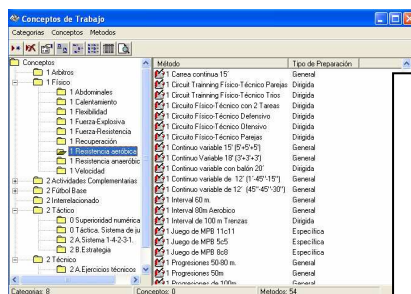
Conceptos de Trabajo

Categorias Conceptos Metodos

Conceptos
1 Arbitros
1 Fisico
1 Abdominales
1 Calentamiento
1 Flexibilidad
1 Fuerza Explosiva
1 Fuerza Resistencia
1 Recuperación
1 Resistencia aeróbica
1 Resistencia anaeróbi
1 Velocidad
2 Actividades Complementarias
2 Fútbol Base
2 Interrelacionado
2 Táctico
0 Superioridad numérica
0 Táctica, Sistema de ju
2 A.Sistema 1-4-2-3-1.
2 B.Estrategia
2 Técnico
2 A.Ejercicios técnicos

| Método | Tipo de Preparación |
|---|---|
| 1 Carrea continua 15' | General |
| 1 Circuit Trainning Físico-Técnico Parejas | Dirigida |
| 1 Circuit Trainning Físico-Técnico Tríos | Dirigida |
| 1 Circuito Físico-Técnico con 2 Tareas | Dirigida |
| 1 Circuito Físico-Técnico Defensivo | Dirigida |
| 1 Circuito Físico-Técnico Ofensivo | Dirigida |
| 1 Circuito Físico-Técnico Parejas | Dirigida |
| 1 Continuo variable 15' (5+5+5') | General |
| 1 Continuo variable 18' (3'+3+3') | General |
| 1 Continuo variable con balón 20' | Dirigida |
| 1 Continuo variable de 12' (1'-45''-15'') | General |
| 1 Continuo variable de 12' (45''-45''-30'') | General |
| 1 Interval 60 m. | General |
| 1 Interval 80m Aerobico | General |
| 1 Interval de 100 m Tnenzas | Dirigida |
| 1 Juego de MPB 11c11 | Específica |
| 1 Juego de MPB 5c5 | Específica |
| 1 Juego de MPB 8c8 | Específica |
| 1 Progresiones 50-80 m. | General |
| 1 Progresiones 50m | General |
| 1 Progresiones de 100m | General |

Categorias: 8 Conceptos: 0 Metodos: 54